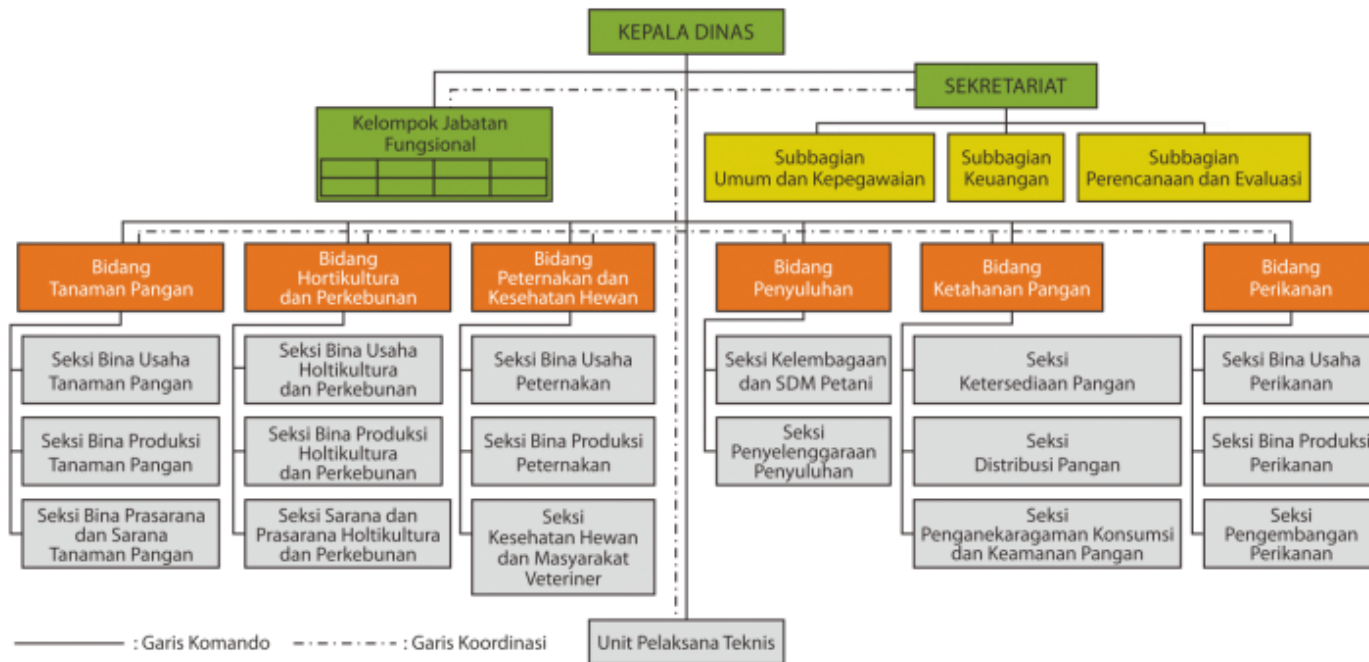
KEPALA DINAS

SEKRETARIAT

Kelompok Jabatan Fungsional

Subbagian Umum dan Kepegawaian

Subbagian Keuangan

Subbagian Perencanaan dan Evaluasi

Bidang Tanaman Pangan

Seksi Bina Usaha Tanaman Pangan

Seksi Bina Produksi Tanaman Pangan

Seksi Bina Prasarana dan Sarana Tanaman Pangan

Bidang Hortikultura dan Perkebunan

Seksi Bina Usaha Holtikultura dan Perkebunan

Seksi Bina Produksi Holtikultura dan Perkebunan

Seksi Sarana dan Prasarana Holtikultura dan Perkebunan

Bidang Peternakan dan Kesehatan Hewan

Seksi Bina Usaha Peternakan

Seksi Bina Produksi Peternakan

Seksi Kesehatan Hewan dan Masyarakat Veteriner

Bidang Penyuluhan

Seksi Kelembagaan dan SDM Petani

Seksi Penyelenggaraan Penyuluhan

Bidang Ketahanan Pangan

Seksi Ketersediaan Pangan

Seksi Distribusi Pangan

Seksi Penganekaragaman Konsumsi dan Keamanan Pangan

Bidang Perikanan

Seksi Bina Usaha Perikanan

Seksi Bina Produksi Perikanan

Seksi Pengembangan Perikanan

: Garis Komando

: Garis Koordinasi

Unit Pelaksana Teknis